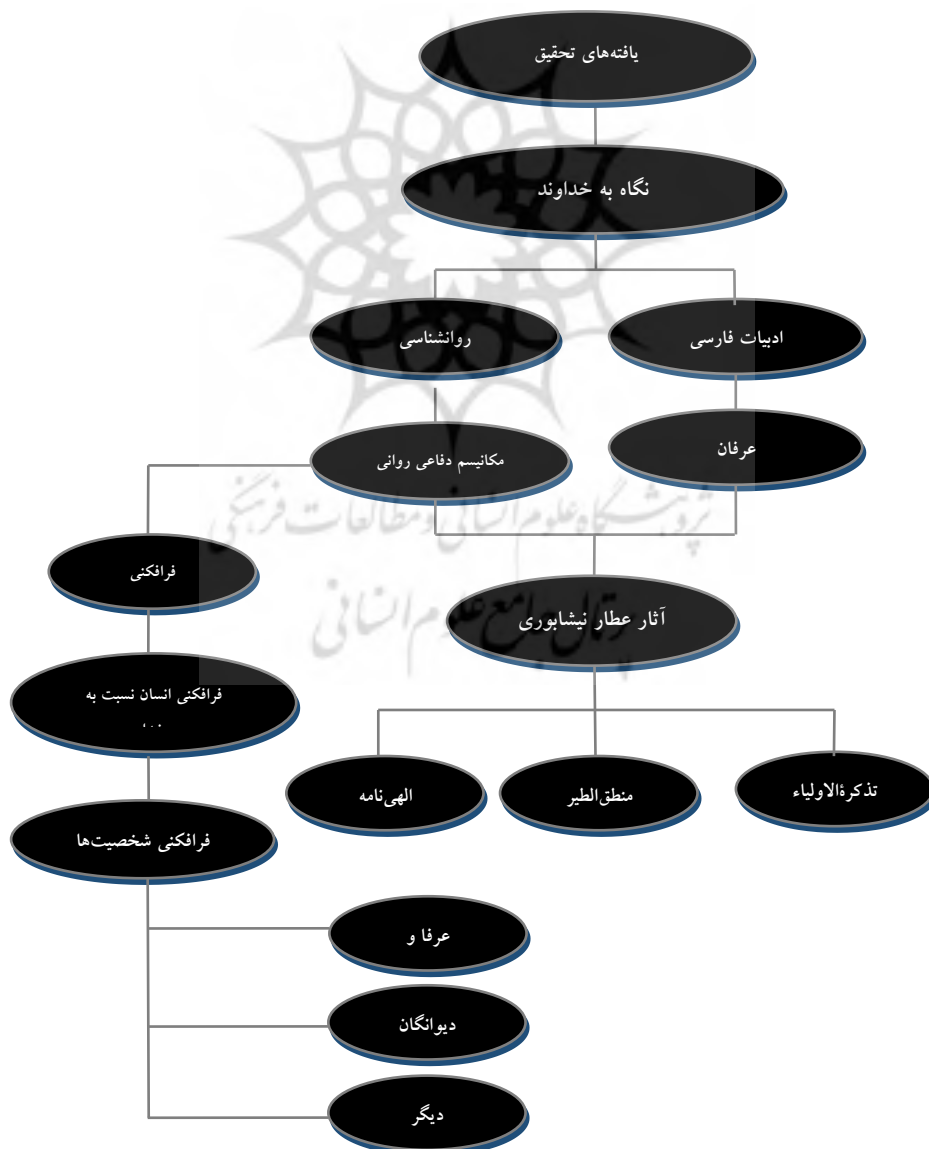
یافته‌های تحقیق

نگاه به خداوند

روانشناسی

ادبیات فارسی

مکانیسم دفاعی روانی

عرفان

پژوهشگاه علوم انسانی و مطالعات فرهنگی
پرتال جامع علوم انسانی

فرافکنی

آثار عطار نیشابوری

فرافکنی انسان نسبت به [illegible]

الهی‌نامه

منطق‌الطیر

تذکرةالاولیاء

فرافکنی شخصیت‌ها

عرفا و

دیوانگان

دیگر